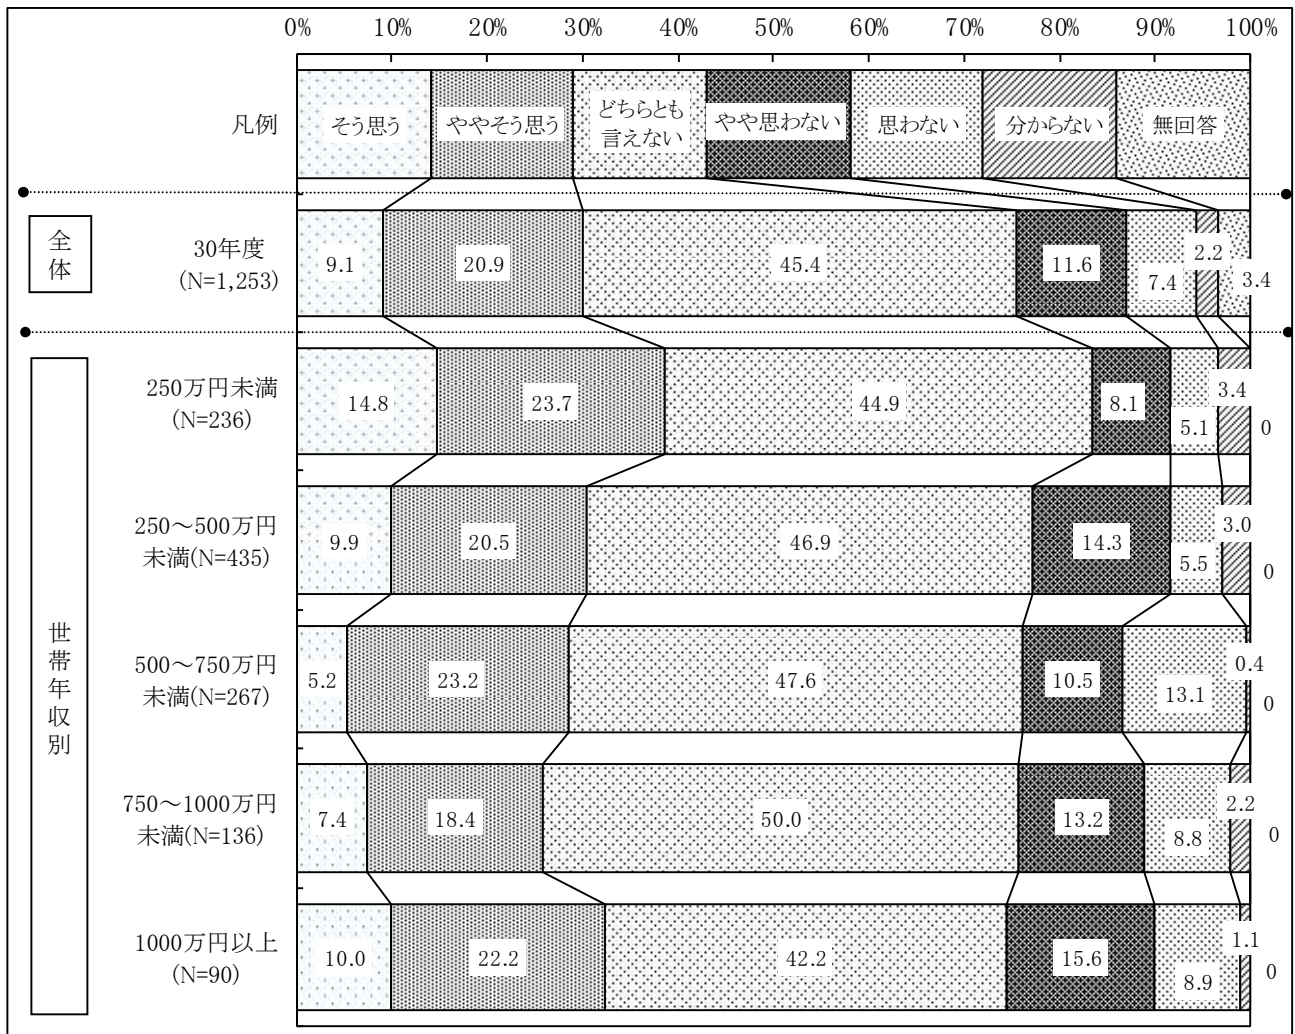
0% 10% 20% 30% 40% 50% 60% 70% 80% 90% 100%

凡例 そう思う ややそう思う どちらとも言えない やや思わない 思わない 分からない 無回答

全体 30年度 (N=1,253) 9.1 20.9 45.4 11.6 7.4 2.2 3.4

世帯年収別

250万円未満 (N=236) 14.8 23.7 44.9 8.1 5.1 3.4 0

250～500万円未満(N=435) 9.9 20.5 46.9 14.3 5.5 3.0 0

500～750万円未満(N=267) 5.2 23.2 47.6 10.5 13.1 0.4 0

750～1000万円未満(N=136) 7.4 18.4 50.0 13.2 8.8 2.2 0

1000万円以上 (N=90) 10.0 22.2 42.2 15.6 8.9 1.1 0